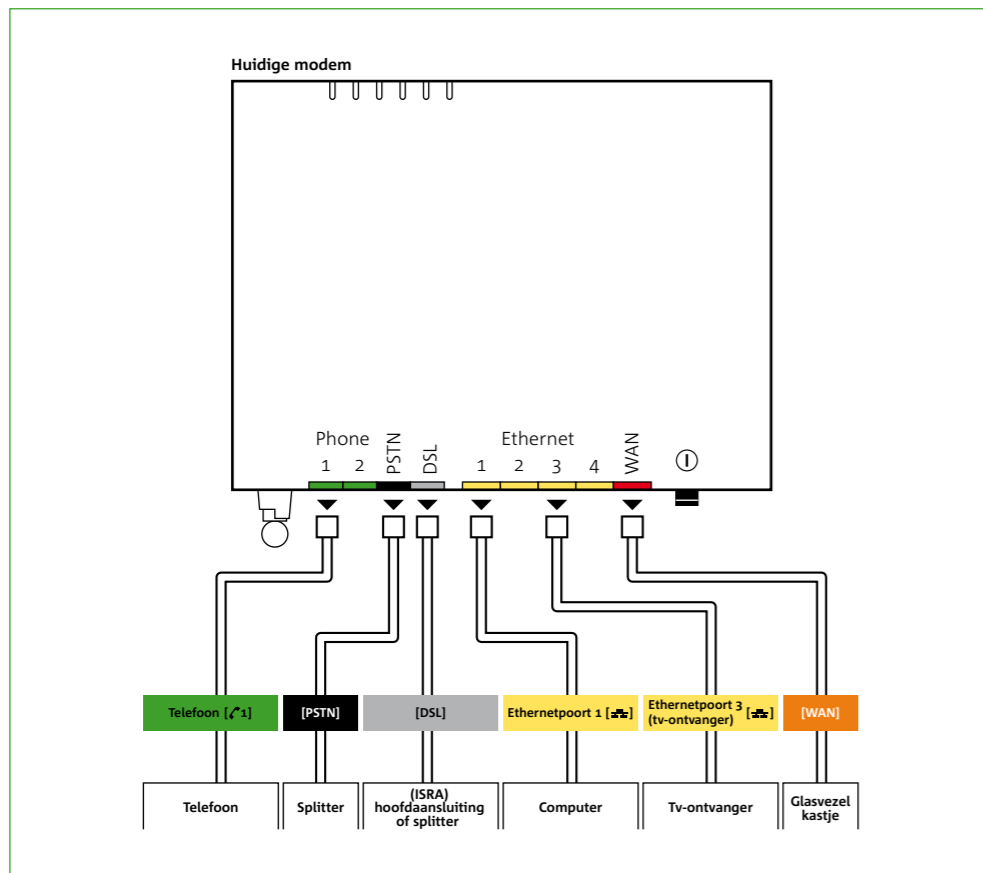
Huidige modem

Phone
1 2
PSTN
DSL
Ethernet
1 2 3 4
WAN

Telefoon [1]
[PSTN]
[DSL]
Ethernetpoort 1 []
Ethernetpoort 3 (tv-ontvanger) []
[WAN]

Telefoon
Splitter
(ISRA) hoofdaansluiting of splitter
Computer
Tv-ontvanger
Glasvezel kastje